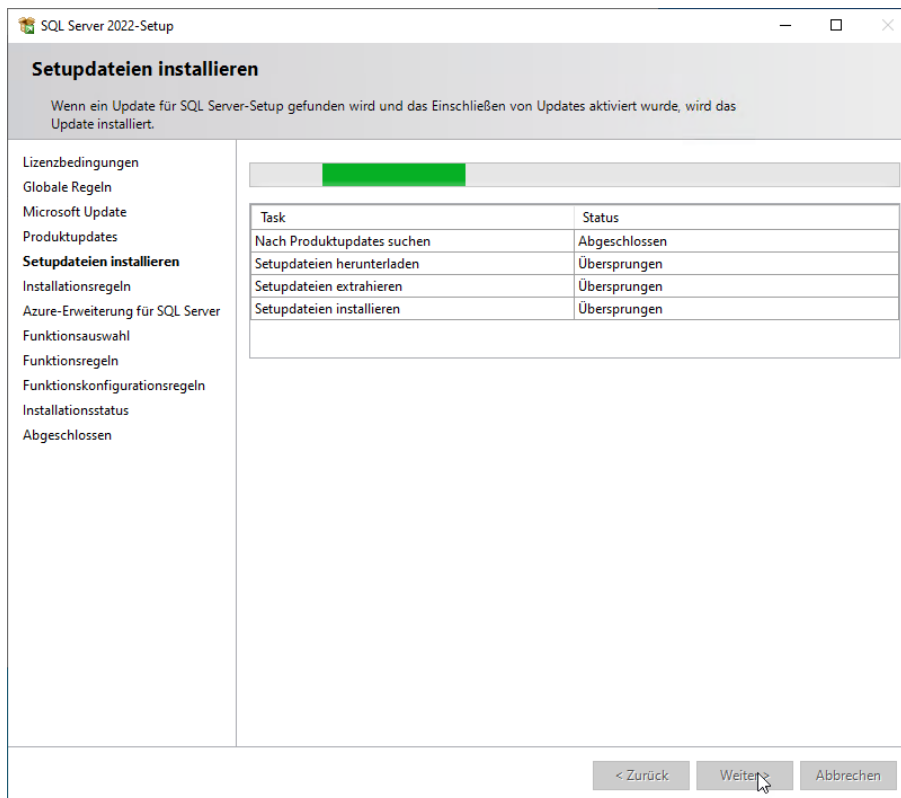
SQL Server 2022-Setup

Setupdateien installieren

Wenn ein Update für SQL Server-Setup gefunden wird und das Einschließen von Updates aktiviert wurde, wird das Update installiert.

Lizenzbedingungen
Globale Regeln
Microsoft Update
Produktupdates
Setupdateien installieren
Installationsregeln
Azure-Erweiterung für SQL Server
Funktionsauswahl
Funktionsregeln
Funktionskonfigurationsregeln
Installationsstatus
Abgeschlossen

| Task | Status |
|---|---|
| Nach Produktupdates suchen | Abgeschlossen |
| Setupdateien herunterladen | Übersprungen |
| Setupdateien extrahieren | Übersprungen |
| Setupdateien installieren | Übersprungen |

< Zurück
Weiter >
Abbrechen